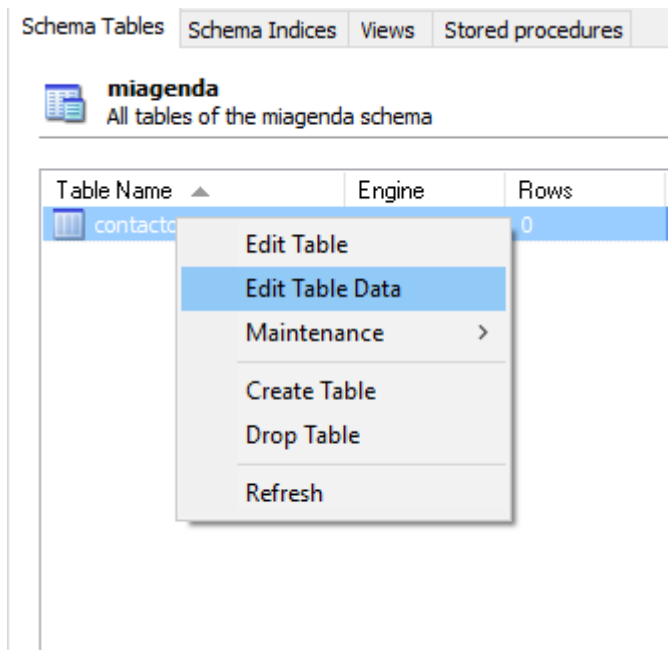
Schema Tables | Schema Indices | Views | Stored procedures

miagenda
All tables of the miagenda schema

| Table Name | Engine | Rows |
|---|---|---|
| contacto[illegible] | | 0 |

Edit Table
Edit Table Data
Maintenance >
Create Table
Drop Table
Refresh